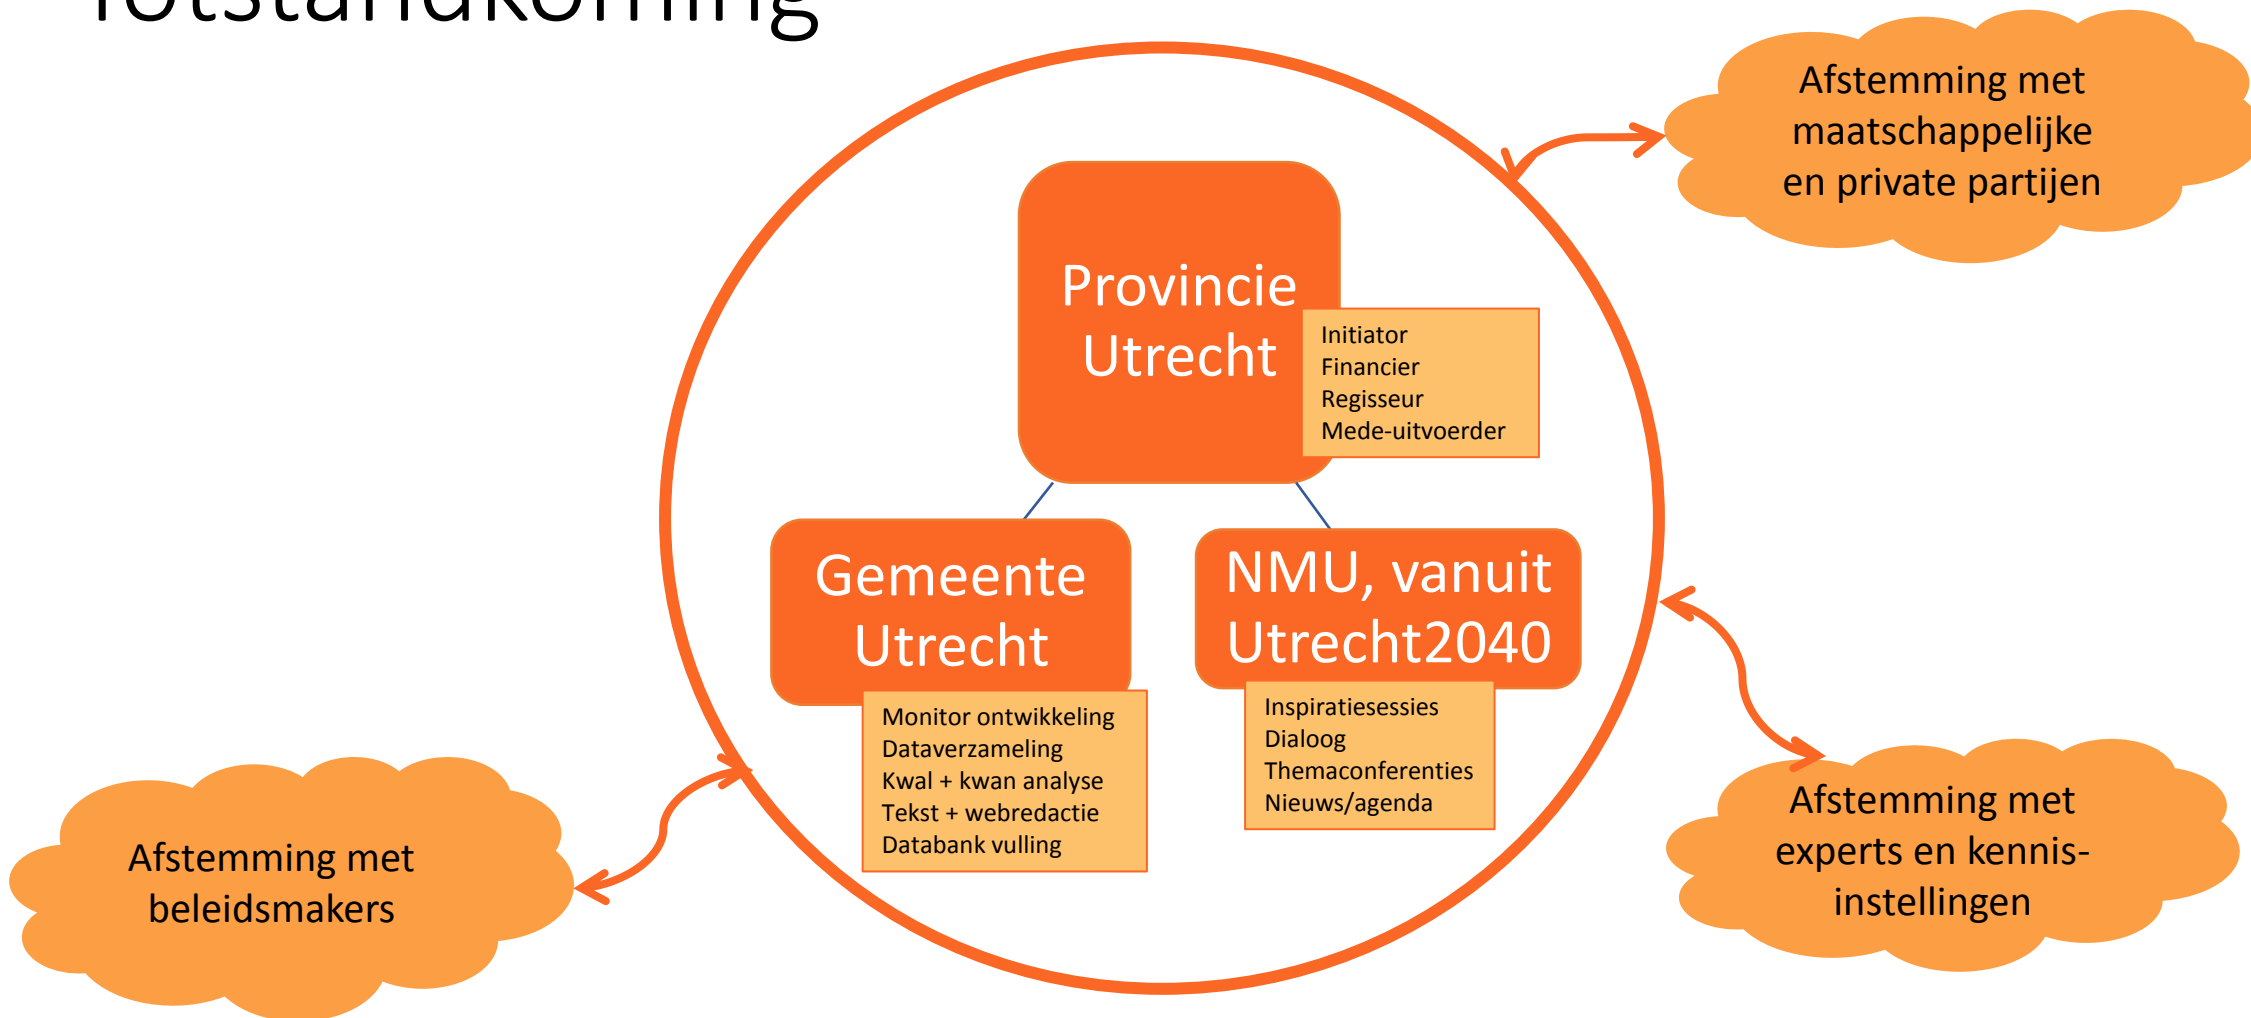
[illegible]

Afstemming met maatschappelijke en private partijen

Provincie Utrecht

Initiator
Financier
Regisseur
Mede-uitvoerder

Gemeente Utrecht

Monitor ontwikkeling
Dataverzameling
Kwal + kwan analyse
Tekst + webredactie
Databank vulling

NMU, vanuit Utrecht2040

Inspiratiesessies
Dialoog
Themaconferenties
Nieuws/agenda

Afstemming met beleidsmakers

Afstemming met experts en kennisinstellingen